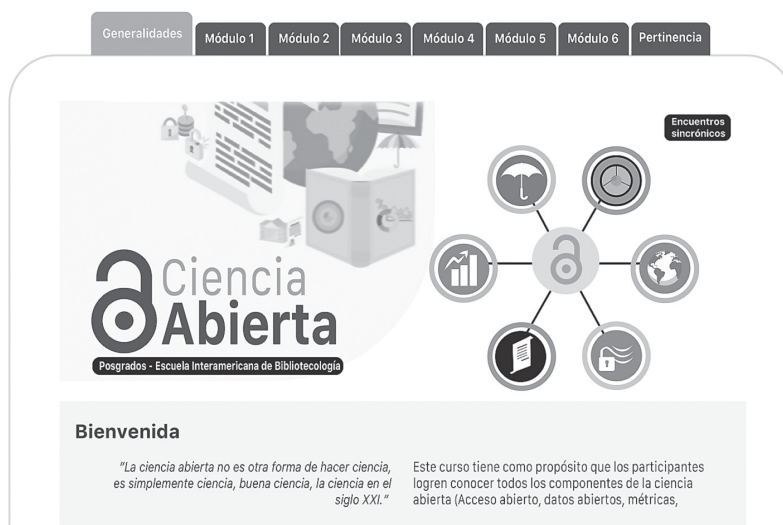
Generalidades | Módulo 1 | Módulo 2 | Módulo 3 | Módulo 4 | Módulo 5 | Módulo 6 | Pertinencia

Encuentros sincrónicos

Ciencia Abierta

Posgrados - Escuela Interamericana de Bibliotecología

Bienvenida

"La ciencia abierta no es otra forma de hacer ciencia, es simplemente ciencia, buena ciencia, la ciencia en el siglo XXI."

Este curso tiene como propósito que los participantes logren conocer todos los componentes de la ciencia abierta (Acceso abierto, datos abiertos, métricas,